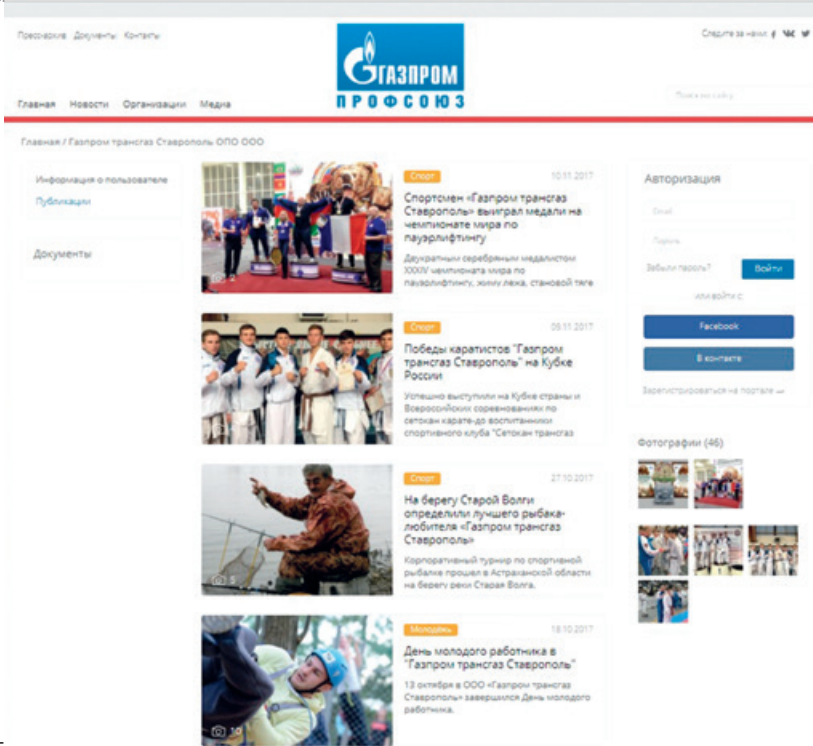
Пресс-архив Документы Контакты

ГАЗПРОМ
ПРОФСОЮЗ

Следите за нами:

Главная Новости Организации Медиа

Поиск по сайту

Главная / Газпром трансгаз Ставрополь ОПО ООО

Информация о пользователе
Публикации

Документы

Спорт 10.11.2017
Спортсмен «Газпром трансгаз Ставрополь» выиграл медали на чемпионате мира по пауэрлифтингу
Двукратным серебряным медалистом XXXIV чемпионата мира по пауэрлифтингу, жиму лежа, становой тяге

Спорт 09.11.2017
Победы каратистов "Газпром трансгаз Ставрополь" на Кубке России
Успешно выступили на Кубке страны и Всероссийских соревнованиях по сетокан карате-до воспитанники спортивного клуба "Сетокан трансгаз

Спорт 27.10.2017
На берегу Старой Волги определили лучшего рыбака-любителя «Газпром трансгаз Ставрополь»
Корпоративный турнир по спортивной рыбалке прошел в Астраханской области на берегу реки Старая Волга.

Молодежь 18.10.2017
День молодого работника в "Газпром трансгаз Ставрополь"
13 октября в ООО «Газпром трансгаз Ставрополь» завершился День молодого работника.

Авторизация
Email
Пароль
Забыли пароль?
Войти
или войти с
Facebook
В контакте
Зарегистрироваться на портале

Фотографии (46)